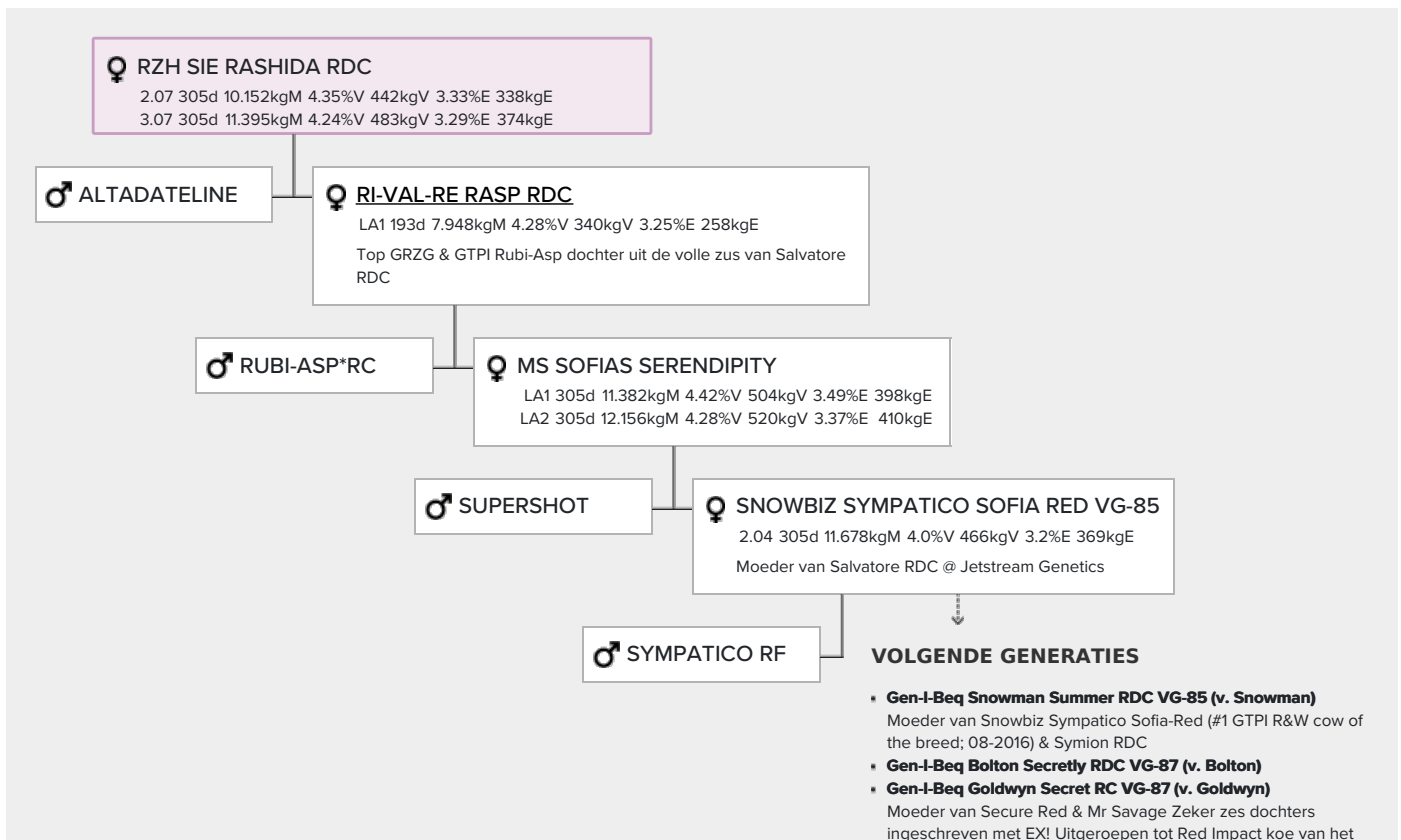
♀ RZH SIE RASHIDA RDC
2.07 305d 10.152kgM 4.35%V 442kgV 3.33%E 338kgE
3.07 305d 11.395kgM 4.24%V 483kgV 3.29%E 374kgE

♂ ALTADATELINE

♀ RI-VAL-RE RASP RDC
LA1 193d 7.948kgM 4.28%V 340kgV 3.25%E 258kgE
Top GRZG & GTPI Rubi-Asp dochter uit de volle zus van Salvatore RDC

♂ RUBI-ASP*RC

♀ MS SOFIAS SERENDIPITY
LA1 305d 11.382kgM 4.42%V 504kgV 3.49%E 398kgE
LA2 305d 12.156kgM 4.28%V 520kgV 3.37%E 410kgE

♂ SUPERSHOT

♀ SNOWBIZ SYMPATICO SOFIA RED VG-85
2.04 305d 11.678kgM 4.0%V 466kgV 3.2%E 369kgE
Moeder van Salvatore RDC @ Jetstream Genetics

♂ SYMPATICO RF

VOLGENDE GENERATIES

- Gen-I-Beq Snowman Summer RDC VG-85 (v. Snowman)
Moeder van Snowbiz Sympatico Sofia-Red (#1 GTPI R&W cow of the breed; 08-2016) & Symion RDC
- Gen-I-Beq Bolton Secretly RDC VG-87 (v. Bolton)
- Gen-I-Beq Goldwyn Secret RC VG-87 (v. Goldwyn)
Moeder van Secure Red & Mr Savage Zeker zes dochters ingeschreven met EX! Uitgeroepen tot Red Impact koe van het